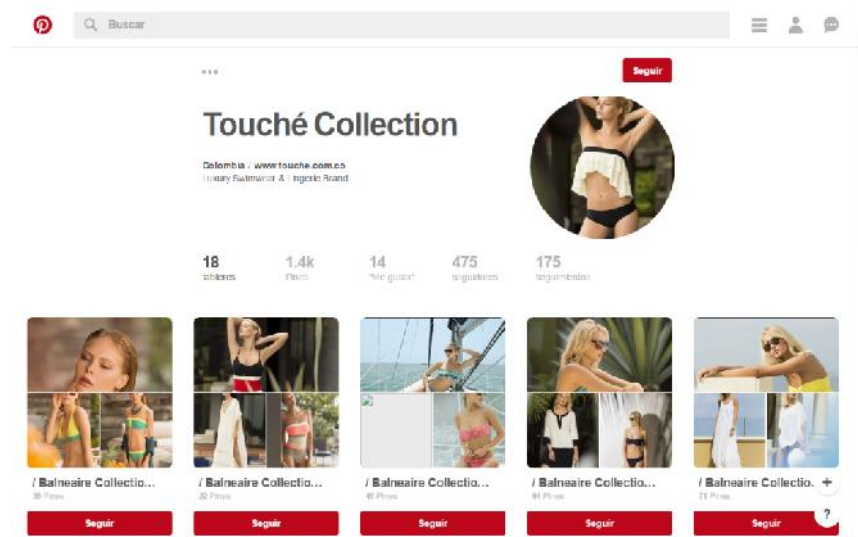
Buscar

•••

Seguir

Touché Collection

Colombia / www.touche.com.co
Luxury Swimwear & Lingerie Brand

18 tableros

1.4k Pines

14 "Me gusta"

475 seguidores

175 seguimientos

/ Balneaire Collectio...
30 Pines
Seguir

/ Balneaire Collectio...
32 Pines
Seguir

/ Balneaire Collectio...
40 Pines
Seguir

/ Balneaire Collectio...
64 Pines
Seguir

/ Balneaire Collectio...
71 Pines
Seguir

+

?